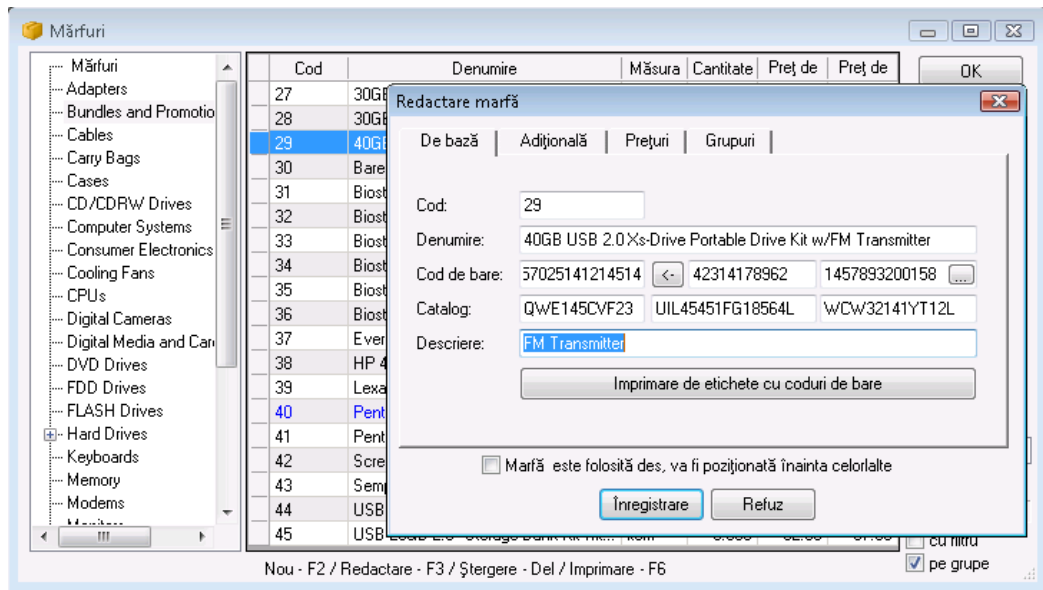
Mărfuri

Mărfuri
Adapters
Bundles and Promotio
Cables
Carry Bags
Cases
CD/CDRW Drives
Computer Systems
Consumer Electronics
Cooling Fans
CPUs
Digital Cameras
Digital Media and Car
DVD Drives
FDD Drives
FLASH Drives
Hard Drives
Keyboards
Memory
Modems

| Cod | Denumire | Măsura | Cantitate | Preţ de | Preţ de |
|---|---|---|---|---|---|
| 27 | 30GB | | | | |
| 28 | 30GB | | | | |
| 29 | 40GB | | | | |
| 30 | Bare | | | | |
| 31 | Biost | | | | |
| 32 | Biost | | | | |
| 33 | Biost | | | | |
| 34 | Biost | | | | |
| 35 | Biost | | | | |
| 36 | Biost | | | | |
| 37 | Ever | | | | |
| 38 | HP 4 | | | | |
| 39 | Lexa | | | | |
| 40 | Pent | | | | |
| 41 | Pent | | | | |
| 42 | Scre | | | | |
| 43 | Semp | | | | |
| 44 | USB | | | | |
| 45 | USB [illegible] | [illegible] | | | |

OK

Redactare marfă

De bază | Adiţională | Preţuri | Grupuri

Cod: 29
Denumire: 40GB USB 2.0 Xs-Drive Portable Drive Kit w/FM Transmitter
Cod de bare: 570251412145​14 <- 42314178962 1457893200158 ...
Catalog: QWE145CVF23 UIL45451FG18564L WCW32141YT12L
Descriere: FM Transmitter

Imprimare de etichete cu coduri de bare

Marfă este folosită des, va fi poziţionată înainta celorlalte

Înregistrare Refuz

cu filtru
pe grupe

Nou - F2 / Redactare - F3 / Ştergere - Del / Imprimare - F6